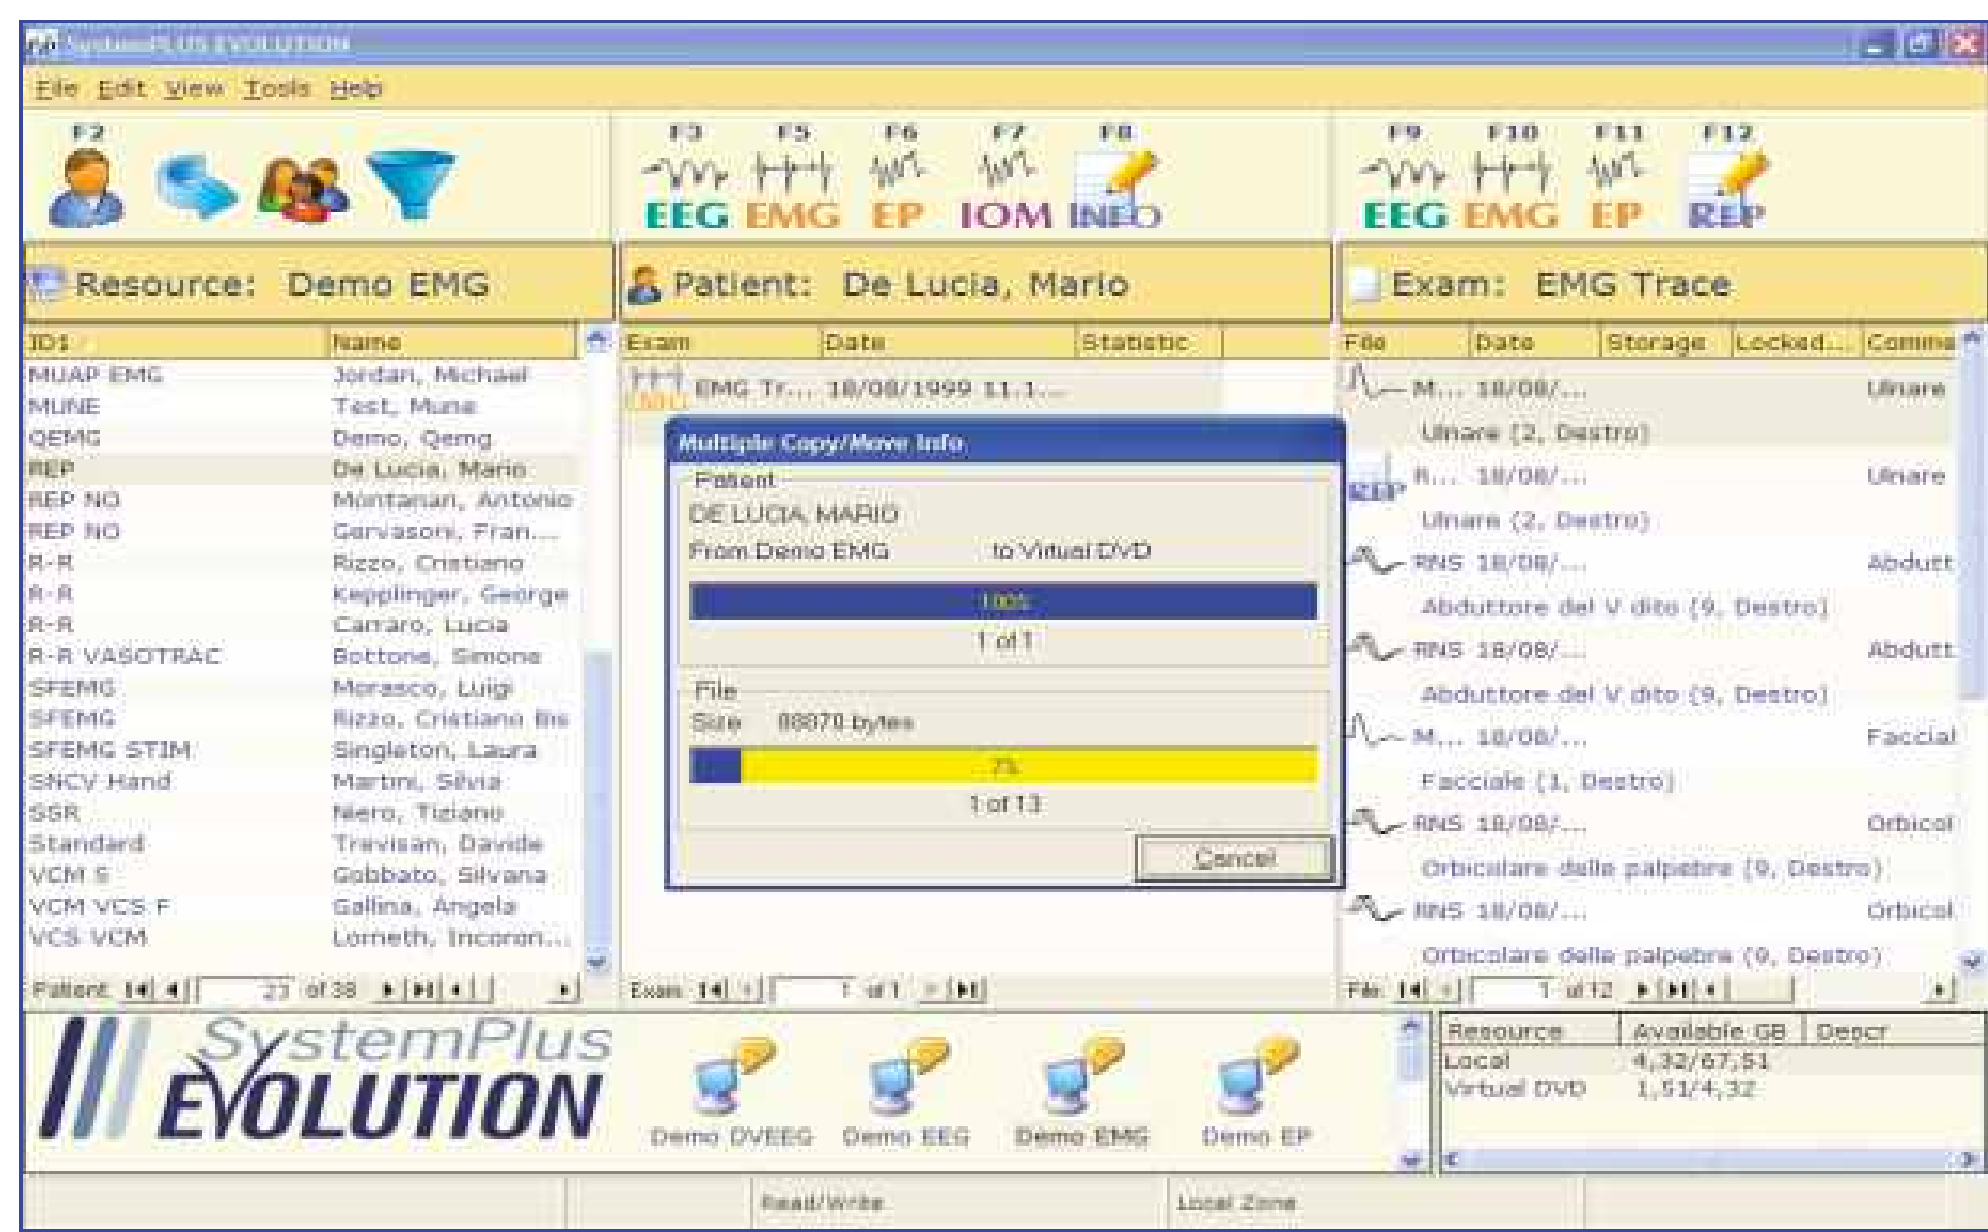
SystemPLUS EVOLUTION

File Edit View Tools Help

F2

F3 F5 F6 F7 F8
EEG EMG EP IOM INFO

F9 F10 F11 F12
EEG EMG EP REP

Resource: Demo EMG

Patient: De Lucia, Mario

Exam: EMG Trace

| IDs | Name |
|---|---|
| MUAP EMG | Jordan, Michael |
| MUNE | Test, Mune |
| QEMG | Demo, Qemg |
| REP | De Lucia, Mario |
| REP NO | Montanan, Antonio |
| REP NO | Gervasoni, Fran... |
| R-R | Rizzo, Cristiano |
| R-R | Kepplinger, George |
| R-R | Carraro, Lucia |
| R-R VASOTRAC | Bottone, Simone |
| SFEMG | Morasco, Luigi |
| SFEMG | Rizzo, Cristiano Bis |
| SFEMG STIM | Singleton, Laura |
| SNCV Hand | Martini, Silvia |
| SSR | Nero, Tiziano |
| Standard | Trevisan, Davide |
| VCM S | Gobbato, Silvana |
| VCM VCS F | Gallina, Angela |
| VCS VCM | Lorneth, Incoron... |

Patient 23 of 38

| Exam | Date | Statistic |
|---|---|---|
| EMG Tr... | 18/08/1999 11.1... | |

Exam 1 of 1

Multiple Copy/Move Info
Patient
DE LUCIA, MARIO
From Demo EMG to Virtual DVD
100%
1 of 1
File
Size 88870 bytes
7%
1 of 13
Cancel

| File | Date | Storage | Locked... | Comme |
|---|---|---|---|---|
| M... | 18/08/... | | | Ulnare |
| Ulnare (2, Destro) | | | | |
| R... | 18/08/... | | | Ulnare |
| Ulnare (2, Destro) | | | | |
| RNS | 18/08/... | | | Abdutt |
| Abduttore del V dito (9, Destro) | | | | |
| RNS | 18/08/... | | | Abdutt |
| Abduttore del V dito (9, Destro) | | | | |
| M... | 18/08/... | | | Faccial |
| Facciale (1, Destro) | | | | |
| RNS | 18/08/... | | | Orbicol |
| Orbicolare della palpebra (9, Destro) | | | | |
| RNS | 18/08/... | | | Orbicol |
| Orbicolare della palpebra (9, Destro) | | | | |

File 1 of 12

SystemPlus EVOLUTION

Demo DVEEG Demo EEG Demo EMG Demo EP

| Resource | Available GB | Descr |
|---|---|---|
| Local | 4,32/67,51 | |
| Virtual DVD | 1,51/4,32 | |

Read/Write Local Zone